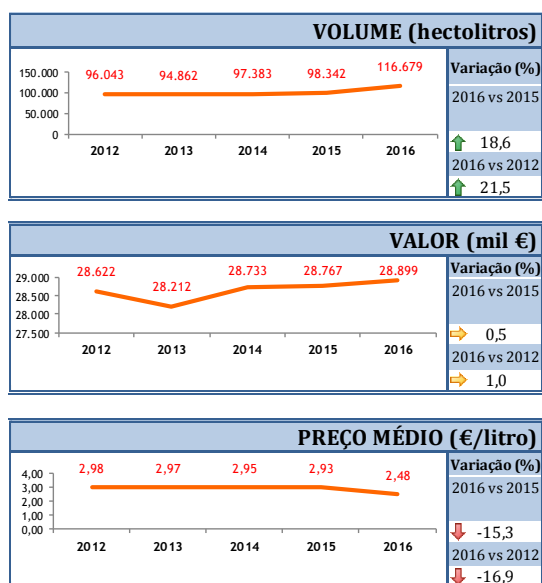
VOLUME (hectolitros)

150.000
100.000
50.000
0

96.043 94.862 97.383 98.342 116.679

2012 2013 2014 2015 2016

Variação (%)
2016 vs 2015
18,6
2016 vs 2012
21,5

VALOR (mil €)

29.000
28.500
28.000
27.500

28.622 28.212 28.733 28.767 28.899

2012 2013 2014 2015 2016

Variação (%)
2016 vs 2015
0,5
2016 vs 2012
1,0

PREÇO MÉDIO (€/litro)

4,00
3,00
2,00
1,00
0,00

2,98 2,97 2,95 2,93 2,48

2012 2013 2014 2015 2016

Variação (%)
2016 vs 2015
-15,3
2016 vs 2012
-16,9